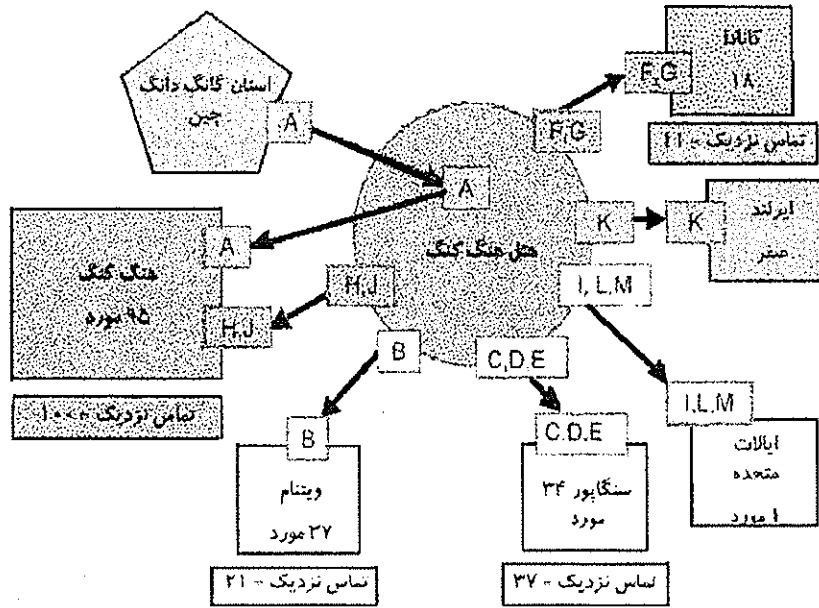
استان گوانگ دانگ
چین
A

A

F,G

F,G

کانادا
۱۸

تماس نزدیک - ۱۱

K

K

ایرلند
صفر

هتل هنگ کنگ

A

هنگ کنگ
۹۵ مورد

H,J

H,J

I, L,M

تماس نزدیک - ۱۰۰+

B

C,D,E

B

ویتنام
۳۷ مورد

C,D,E

سنگاپور ۳۴ مورد

I,L,M

ایالات متحده
۱ مورد

تماس نزدیک - ۲۱

تماس نزدیک - ۳۷